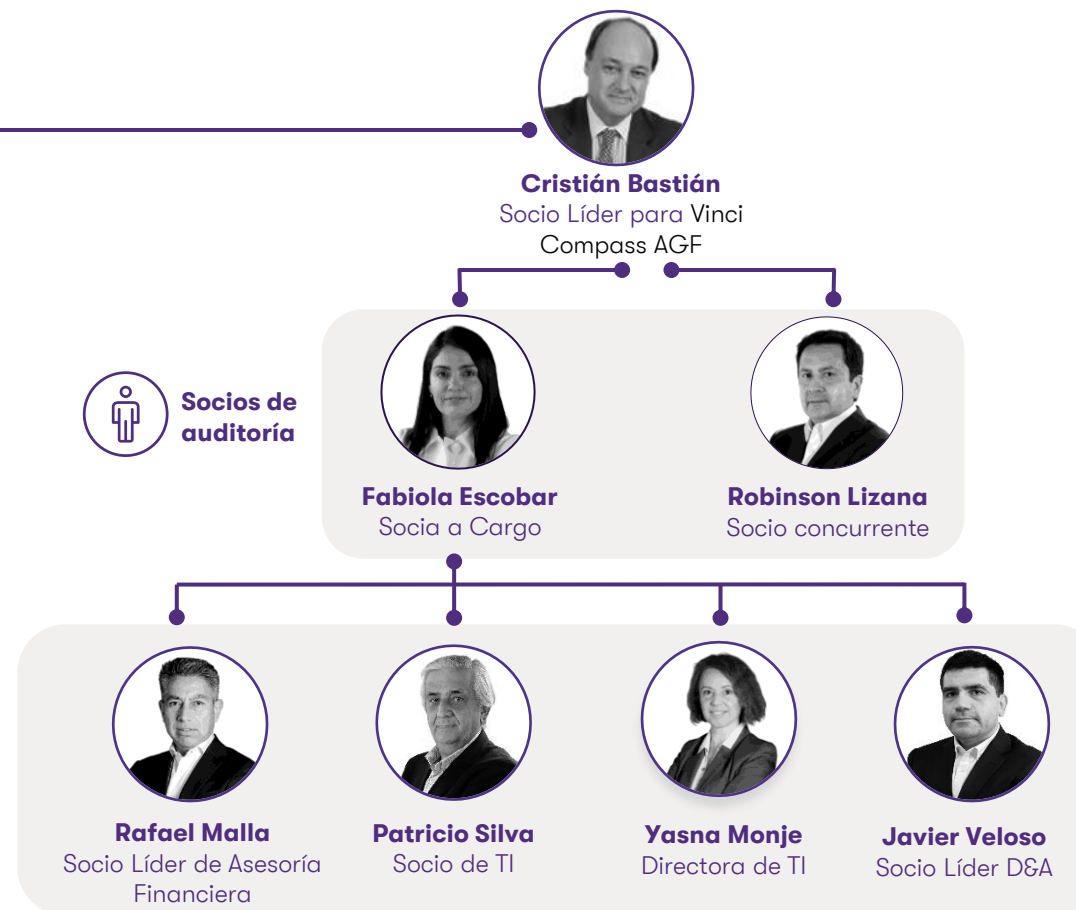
Cristián Bastián
Socio Líder para Vinci Compass AGF

Socios de auditoría

Fabiola Escobar
Socia a Cargo

Robinson Lizana
Socio concurrente

Rafael Malla
Socio Líder de Asesoría Financiera

Patricio Silva
Socio de TI

Yasna Monje
Directora de TI

Javier Veloso
Socio Líder D&A